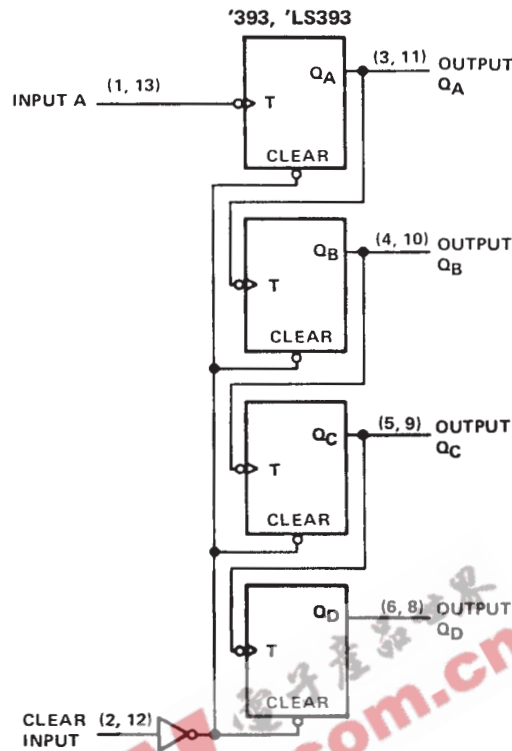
'393, 'LS393

INPUT A (1, 13) T $Q_A$ CLEAR (3, 11) OUTPUT $Q_A$

T $Q_B$ CLEAR (4, 10) OUTPUT $Q_B$

T $Q_C$ CLEAR (5, 9) OUTPUT $Q_C$

T $Q_D$ CLEAR (6, 8) OUTPUT $Q_D$

CLEAR INPUT (2, 12)

电子产品世界
.com.cn